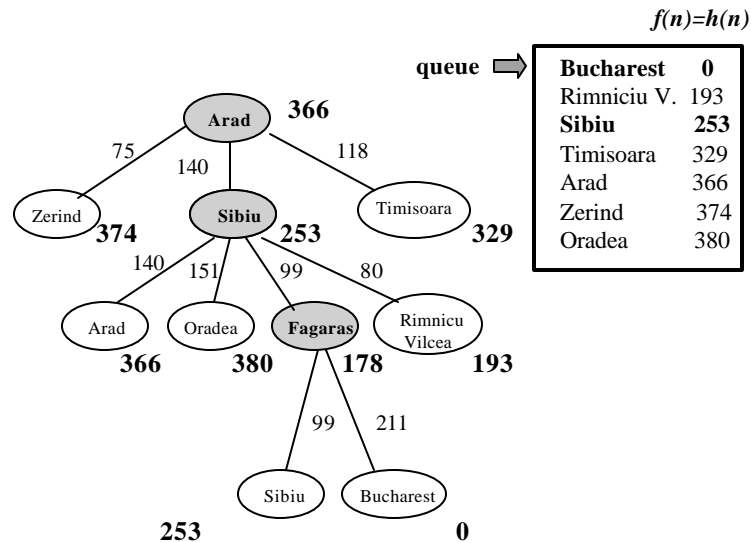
$f(n)=h(n)$

queue

| | |
|---|---|
| **Bucharest** | **0** |
| Rimniciu V. | 193 |
| **Sibiu** | **253** |
| Timisoara | 329 |
| Arad | 366 |
| Zerind | 374 |
| Oradea | 380 |

Arad 366
75 140 118
Zerind 374
Sibiu 253
Timisoara 329
140 151 99 80
Arad 366
Oradea 380
Fagaras 178
Rimnicu Vilcea 193
99 211
Sibiu 253
Bucharest 0